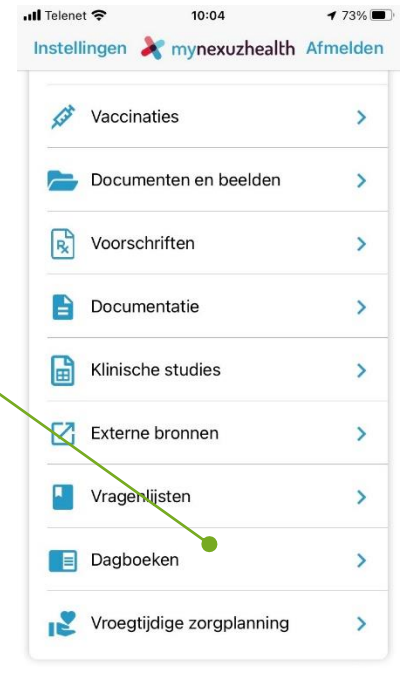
Telenet 10:04 73%

Instellingen mynexuzhealth Afmelden

Vaccinaties

Documenten en beelden

Voorschriften

Documentatie

Klinische studies

Externe bronnen

Vragenlijsten

Dagboeken

Vroegtijdige zorgplanning